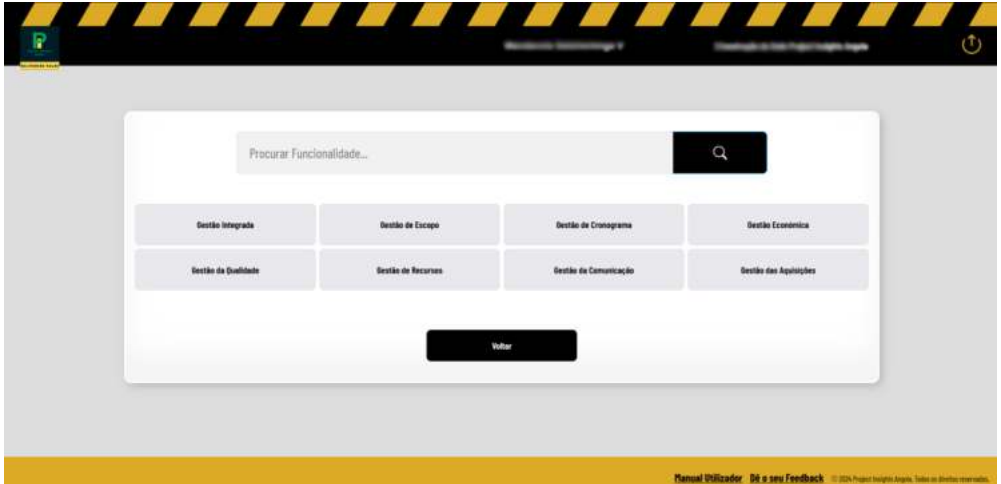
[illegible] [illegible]

Procurar Funcionalidade...

Gestão Integrada
Gestão de Escopo
Gestão de Cronograma
Gestão Económica
Gestão da Qualidade
Gestão de Recursos
Gestão da Comunicação
Gestão das Aquisições

Voltar

Manual Utilizador Dê o seu Feedback © 2024 Project Insights Angola. Todos os direitos reservados.